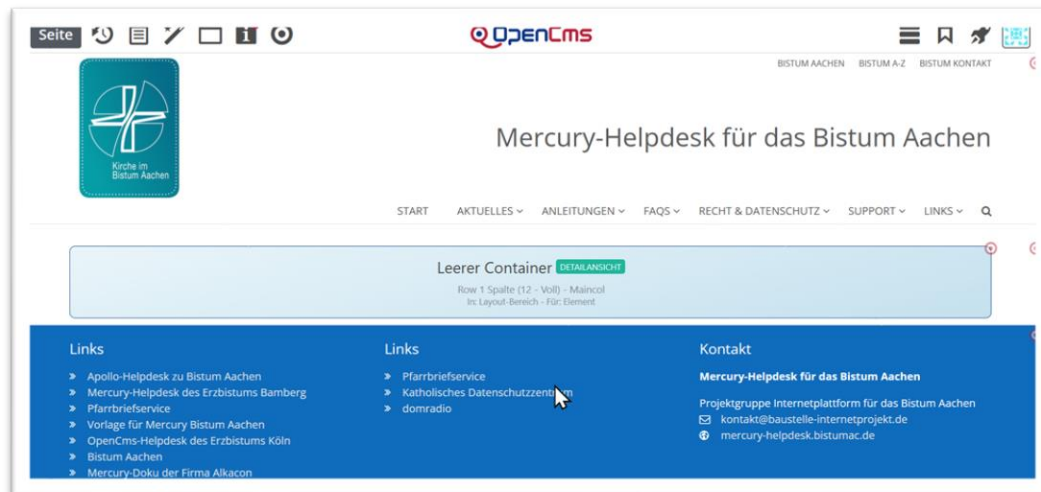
Seite

OpenCms

BISTUM AACHEN BISTUM A-Z BISTUM KONTAKT

Kirche im Bistum Aachen

Mercury-Helpdesk für das Bistum Aachen

START AKTUELLES ANLEITUNGEN FAQS RECHT & DATENSCHUTZ SUPPORT LINKS

Leerer Container DETAILANSICHT
Row 1 Spalte (12 - Voll) - Maincol
In: Layout-Bereich - Für: Element

Links
» Apollo-Helpdesk zu Bistum Aachen
» Mercury-Helpdesk des Erzbistums Bamberg
» Pfarrbriefservice
» Vorlage für Mercury Bistum Aachen
» OpenCms-Helpdesk des Erzbistums Köln
» Bistum Aachen
» Mercury-Doku der Firma Alkacon

Links
» Pfarrbriefservice
» Katholisches Datenschutzzen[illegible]
» domradio

Kontakt
Mercury-Helpdesk für das Bistum Aachen

Projektgruppe Internetplattform für das Bistum Aachen
kontakt@baustelle-internetprojekt.de
mercury-helpdesk.bistumac.de